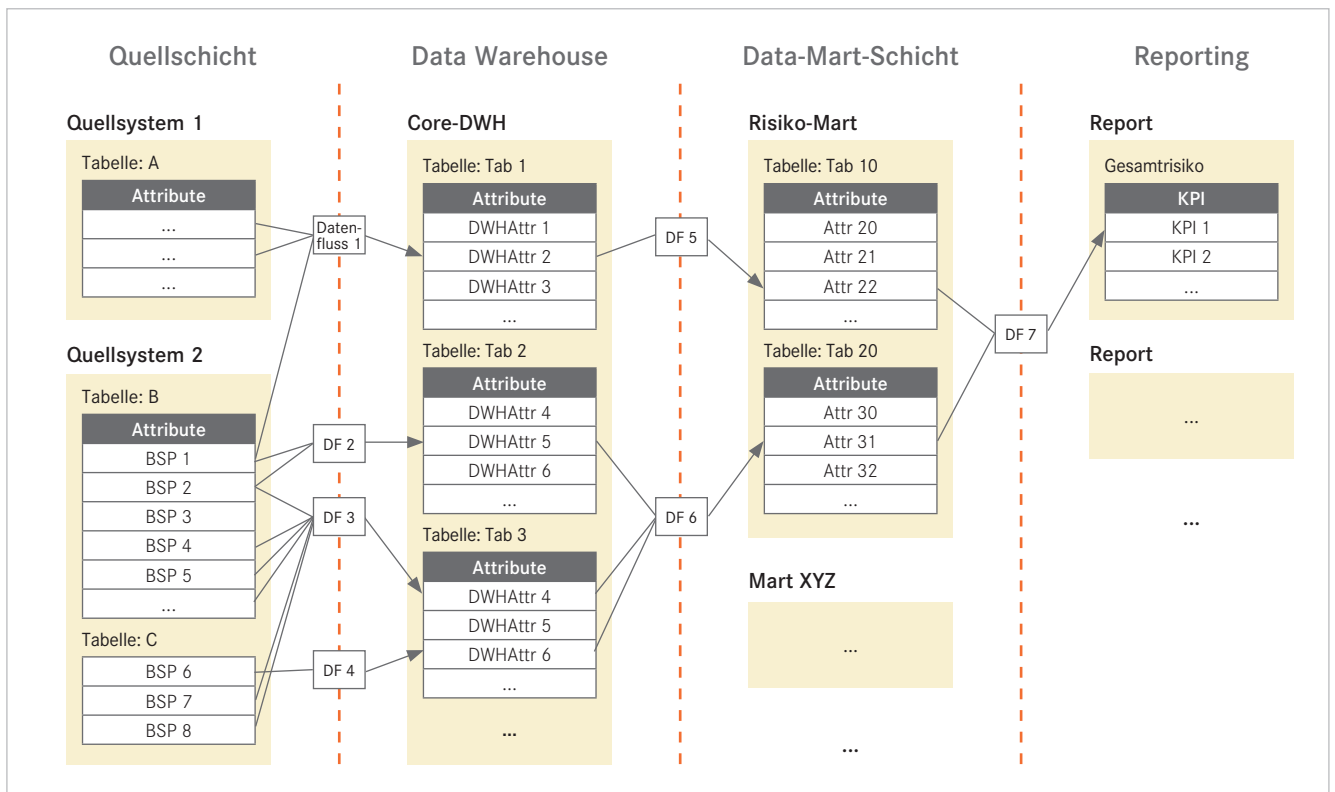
Quellschicht

Quellsystem 1

Tabelle: A

| Attribute |
|---|
| ... |
| ... |
| ... |

Quellsystem 2

Tabelle: B

| Attribute |
|---|
| BSP 1 |
| BSP 2 |
| BSP 3 |
| BSP 4 |
| BSP 5 |
| ... |

Tabelle: C

| BSP 6 |
|---|
| BSP 7 |
| BSP 8 |

Datenfluss 1

DF 2

DF 3

DF 4

Data Warehouse

Core-DWH

Tabelle: Tab 1

| Attribute |
|---|
| DWHAttr 1 |
| DWHAttr 2 |
| DWHAttr 3 |
| ... |

Tabelle: Tab 2

| Attribute |
|---|
| DWHAttr 4 |
| DWHAttr 5 |
| DWHAttr 6 |
| ... |

Tabelle: Tab 3

| Attribute |
|---|
| DWHAttr 4 |
| DWHAttr 5 |
| DWHAttr 6 |
| ... |

...

DF 5

DF 6

Data-Mart-Schicht

Risiko-Mart

Tabelle: Tab 10

| Attribute |
|---|
| Attr 20 |
| Attr 21 |
| Attr 22 |
| ... |

Tabelle: Tab 20

| Attribute |
|---|
| Attr 30 |
| Attr 31 |
| Attr 32 |
| ... |

Mart XYZ

...

...

DF 7

Reporting

Report

Gesamtrisiko

| KPI |
|---|
| KPI 1 |
| KPI 2 |
| ... |

Report

...

...